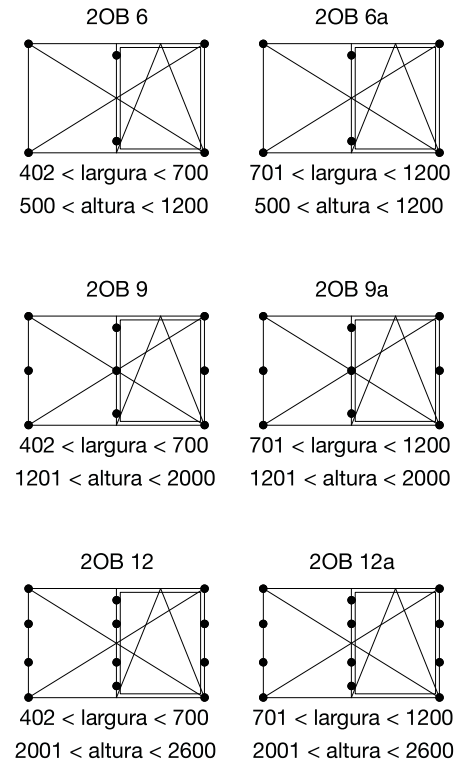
2OB 6

402 < largura < 700

500 < altura < 1200

2OB 6a

701 < largura < 1200

500 < altura < 1200

2OB 9

402 < largura < 700

1201 < altura < 2000

2OB 9a

701 < largura < 1200

1201 < altura < 2000

2OB 12

402 < largura < 700

2001 < altura < 2600

2OB 12a

701 < largura < 1200

2001 < altura < 2600